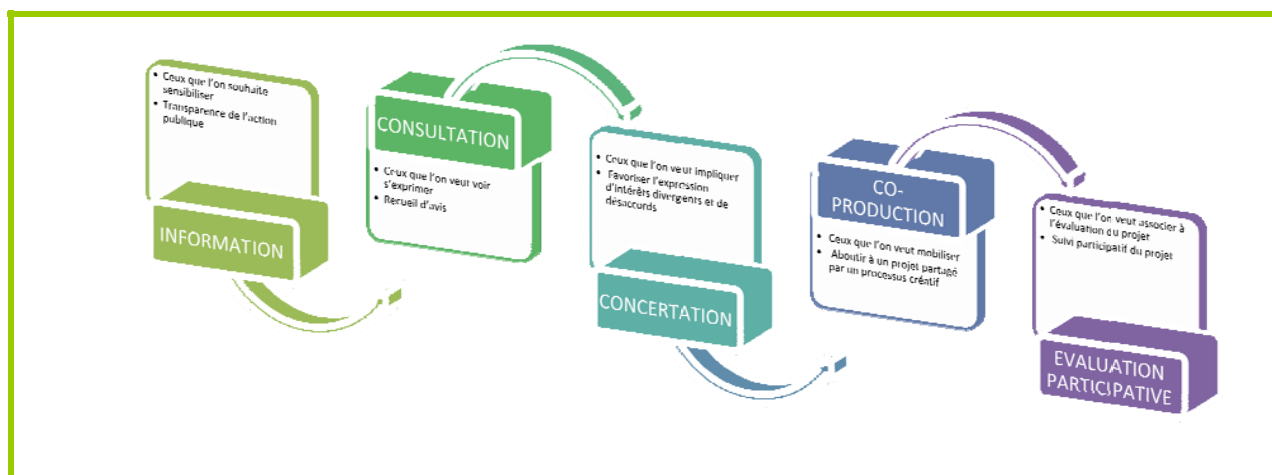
- Ceux que l'on souhaite sensibiliser
- Transparence de l'action publique

INFORMATION

CONSULTATION

- Ceux que l'on veut voir s'exprimer
- Recueil d'avis

- Ceux que l'on veut impliquer
- Favoriser l'expression d'intérêts divergents et de désaccords

CONCERTATION

CO-PRODUCTION

- Ceux que l'on veut mobiliser
- Aboutir à un projet partagé par un processus créatif

- Ceux que l'on veut associer à l'évaluation du projet
- Suivi participatif du projet

EVALUATION PARTICIPATIVE